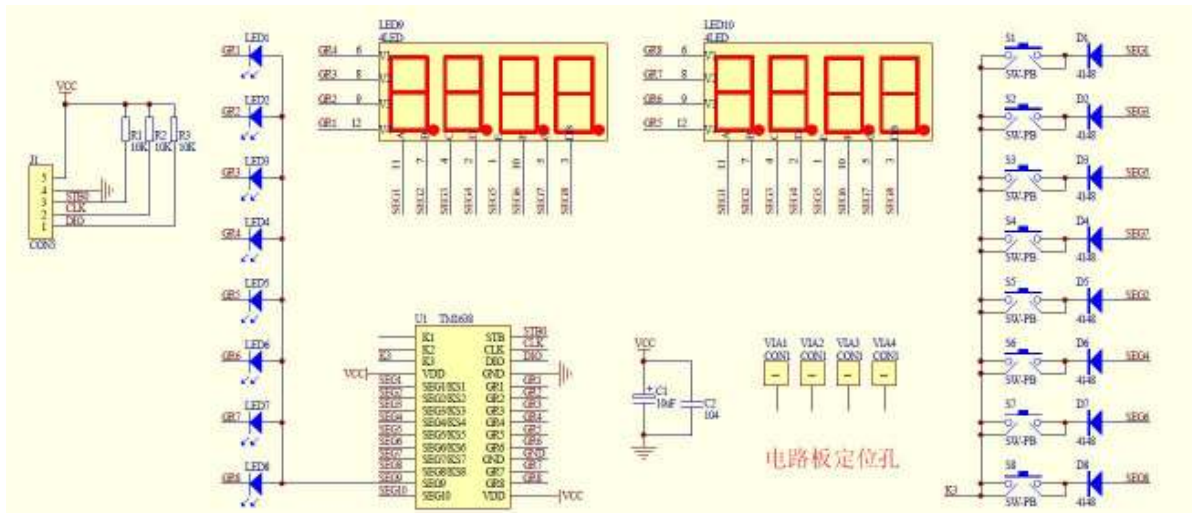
VCC
R1 10K
R2 10K
R3 10K
J1
5
4
3
2
1
STB
CLK
DIO
CON5

GR1 LED1
GR2 LED2
GR3 LED3
GR4 LED4
GR5 LED5
GR6 LED6
GR7 LED7
GR8 LED8

LED9
4LED
GR4 6
GR3 8
GR2 9
GR1 12
11 7 4 2 1 10 5 3
SEG1 SEG2 SEG3 SEG4 SEG5 SEG6 SEG7 SEG8

LED10
4LED
GR8 6
GR7 8
GR6 9
GR5 12
11 7 4 2 1 10 5 3
SEG1 SEG2 SEG3 SEG4 SEG5 SEG6 SEG7 SEG8

U1 TM1638
K1 STB
K2 CLK
K3 DIO
VDD GND
SEG1/KS1 GR1
SEG2/KS2 GR2
SEG3/KS3 GR3
SEG4/KS4 GR4
SEG5/KS5 GR5
SEG6/KS6 GR6
SEG7/KS7 GND
SEG8/KS8 GR7
SEG9 GR8
SEG10 VDD
K3
VCC
SEG1 SEG2 SEG3 SEG4 SEG5 SEG6 SEG7 SEG8 SEG9 SEG10
STB CLK DIO
GR1 GR2 GR3 GR4 GR5 GR6 GND GR7 GR8
VCC

VCC
C1 10uF
C2 104

VIA1 CON1
VIA2 CON1
VIA3 CON1
VIA4 CON1

电路板定位孔

S1 SW-PB D1 4148 SEG1
S2 SW-PB D2 4148 SEG3
S3 SW-PB D3 4148 SEG5
S4 SW-PB D4 4148 SEG7
S5 SW-PB D5 4148 SEG2
S6 SW-PB D6 4148 SEG4
S7 SW-PB D7 4148 SEG6
S8 SW-PB D8 4148 SEG8
K3